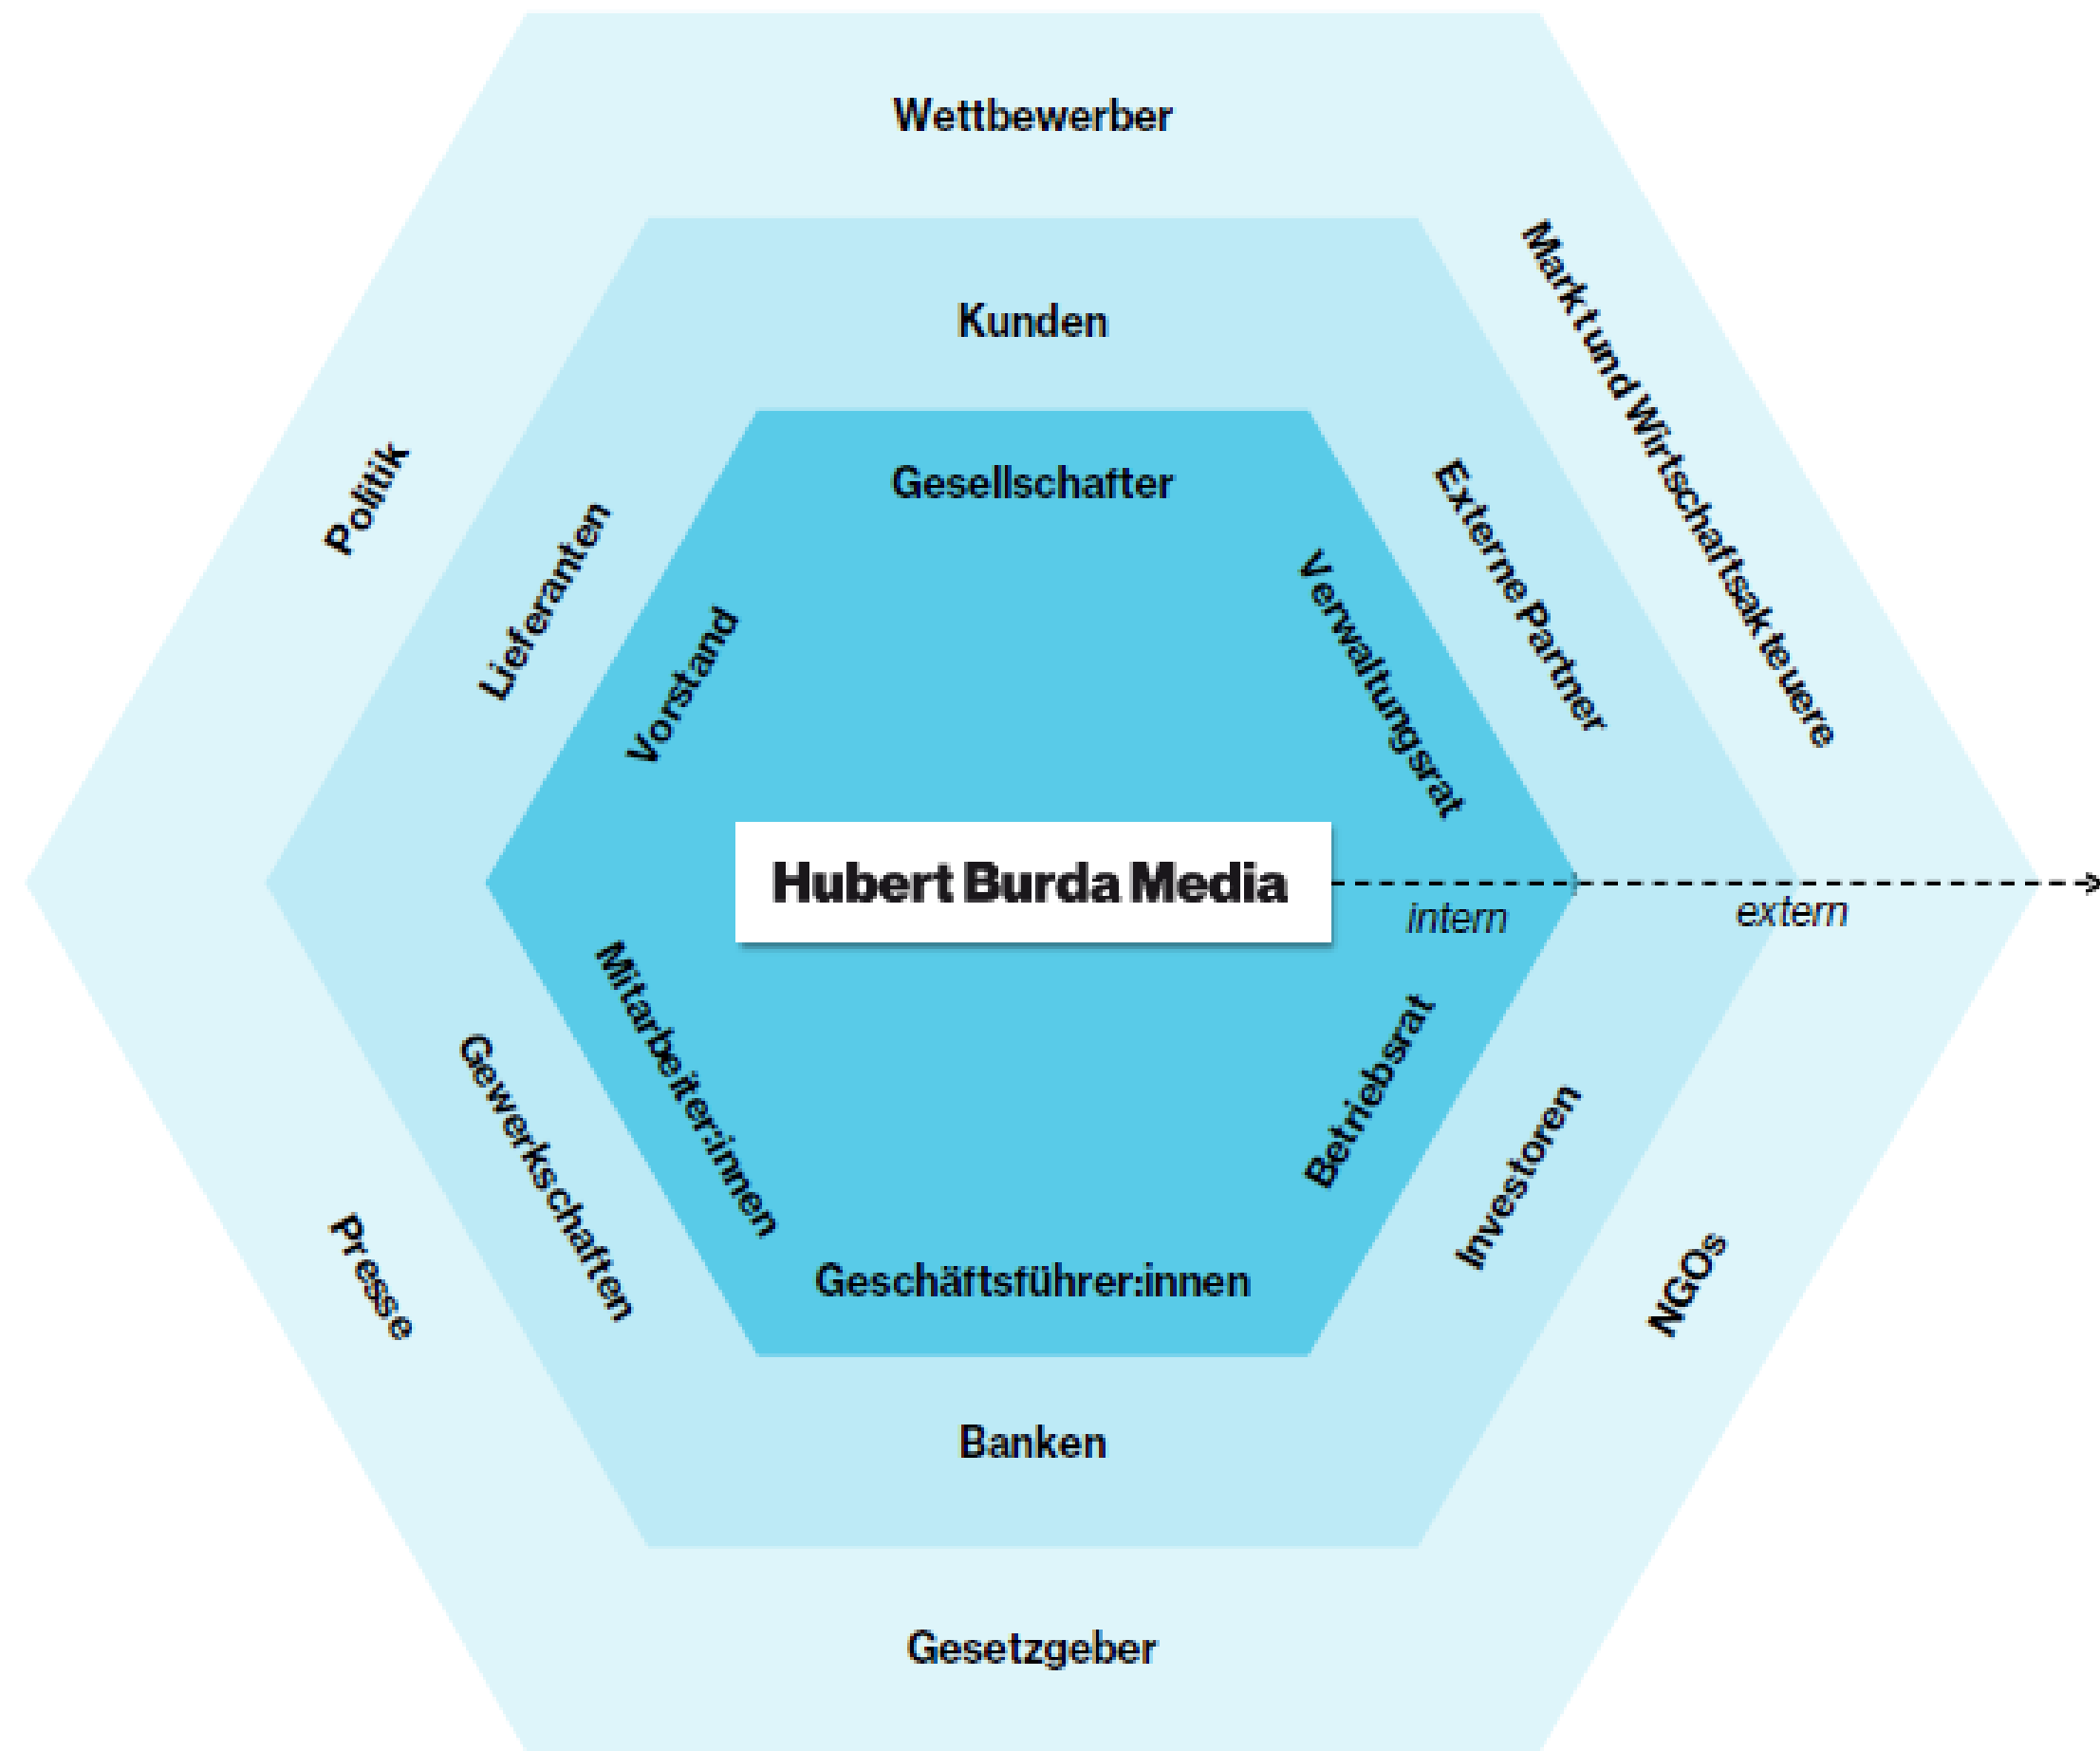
Wettbewerber

Politik

Markt und Wirtschaftsakteuere

Kunden

Lieferanten

Externe Partner

Gesellschafter

Vorstand

Verwaltungsrat

Hubert Burda Media

intern

extern

Mitarbeiter:innen

Betriebsrat

Geschäftsführer:innen

Gewerkschaften

Investoren

Presse

NGOs

Banken

Gesetzgeber